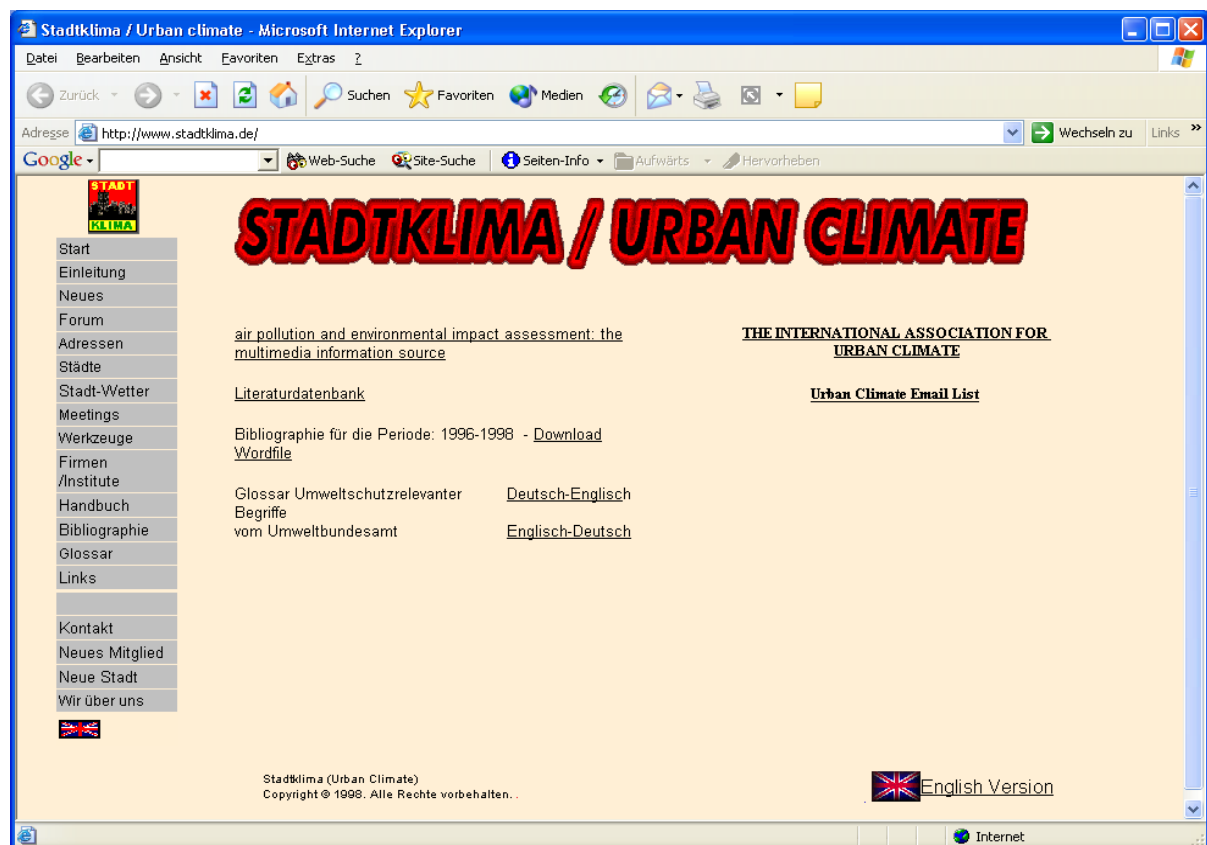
Stadtklima / Urban climate - Microsoft Internet Explorer

Datei Bearbeiten Ansicht Favoriten Extras ?

Zurück Suchen Favoriten Medien

Adresse http://www.stadtklima.de/ Wechseln zu Links

Google Web-Suche Site-Suche Seiten-Info Aufwärts Hervorheben

STADT KLIMA

Start
Einleitung
Neues
Forum
Adressen
Städte
Stadt-Wetter
Meetings
Werkzeuge
Firmen /Institute
Handbuch
Bibliographie
Glossar
Links

Kontakt
Neues Mitglied
Neue Stadt
Wir über uns

STADTKLIMA / URBAN CLIMATE

air pollution and environmental impact assessment: the multimedia information source

Literaturdatenbank

Bibliographie für die Periode: 1996-1998 - Download Wordfile

| Glossar Umweltschutzrelevanter Begriffe vom Umweltbundesamt | Deutsch-Englisch |
|---|---|
| | Englisch-Deutsch |

THE INTERNATIONAL ASSOCIATION FOR URBAN CLIMATE

Urban Climate Email List

Stadtklima (Urban Climate)
Copyright © 1998. Alle Rechte vorbehalten. .

English Version

Internet